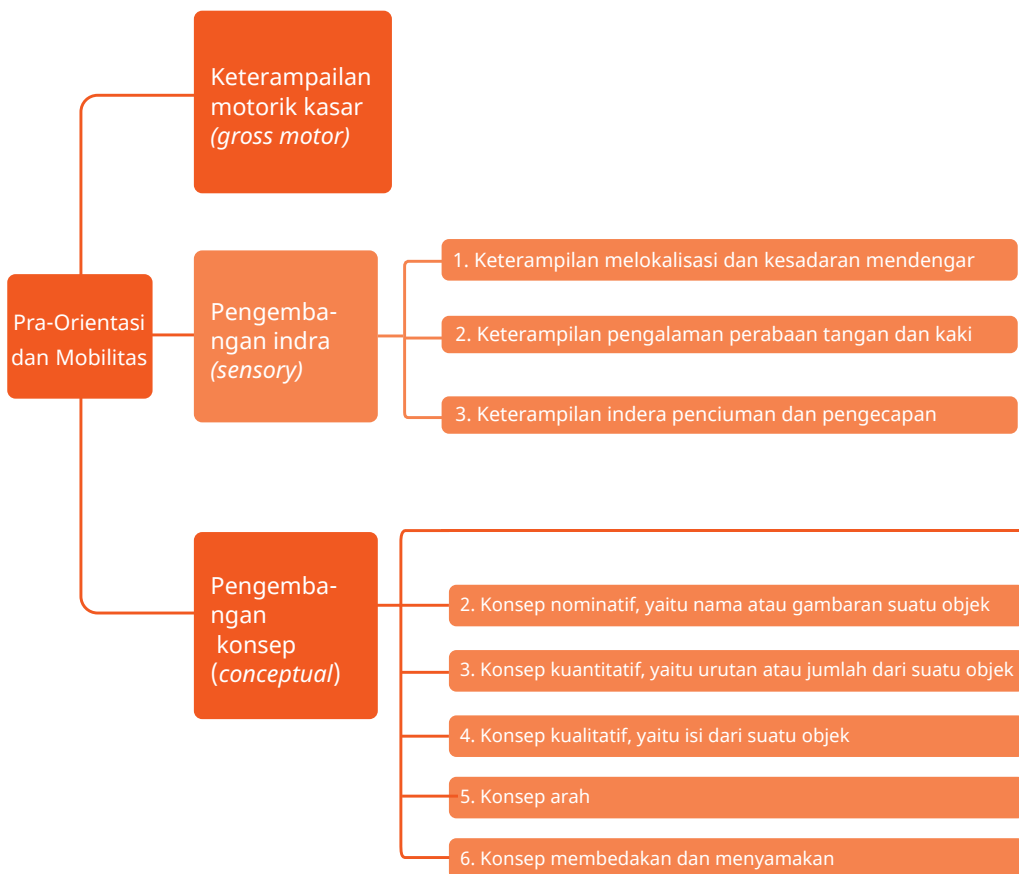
Pra-Orientasi dan Mobilitas

Keterampailan motorik kasar *(gross motor)*

Pengembangan indra *(sensory)*

1. Keterampilan melokalisasi dan kesadaran mendengar

2. Keterampilan pengalaman perabaan tangan dan kaki

3. Keterampilan indera penciuman dan pengecapan

Pengembangan konsep (*conceptual*)

2. Konsep nominatif, yaitu nama atau gambaran suatu objek

3. Konsep kuantitatif, yaitu urutan atau jumlah dari suatu objek

4. Konsep kualitatif, yaitu isi dari suatu objek

5. Konsep arah

6. Konsep membedakan dan menyamakan